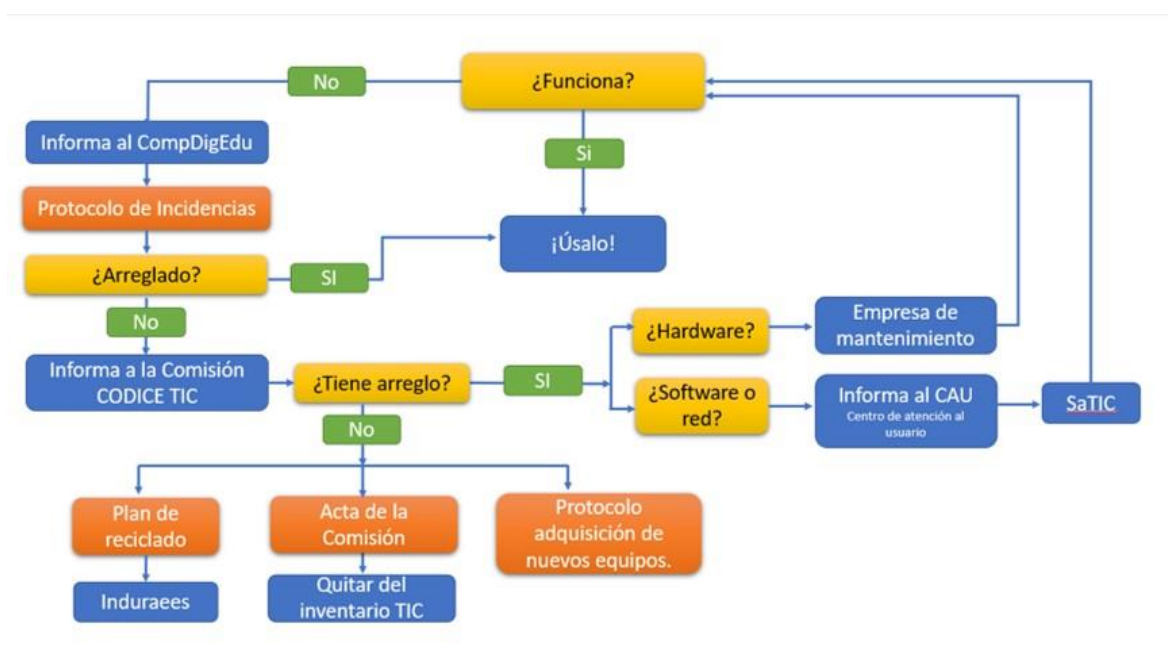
¿Funciona?

No

Si

Informa al CompDigEdu

Protocolo de Incidencias

¡Úsalo!

¿Arreglado?

SI

No

Informa a la Comisión CODICE TIC

¿Tiene arreglo?

SI

¿Hardware?

Empresa de mantenimiento

¿Software o red?

Informa al CAU
Centro de atención al usuario

SaTIC

No

Plan de reciclado

Acta de la Comisión

Protocolo adquisición de nuevos equipos.

Induraees

Quitar del inventario TIC